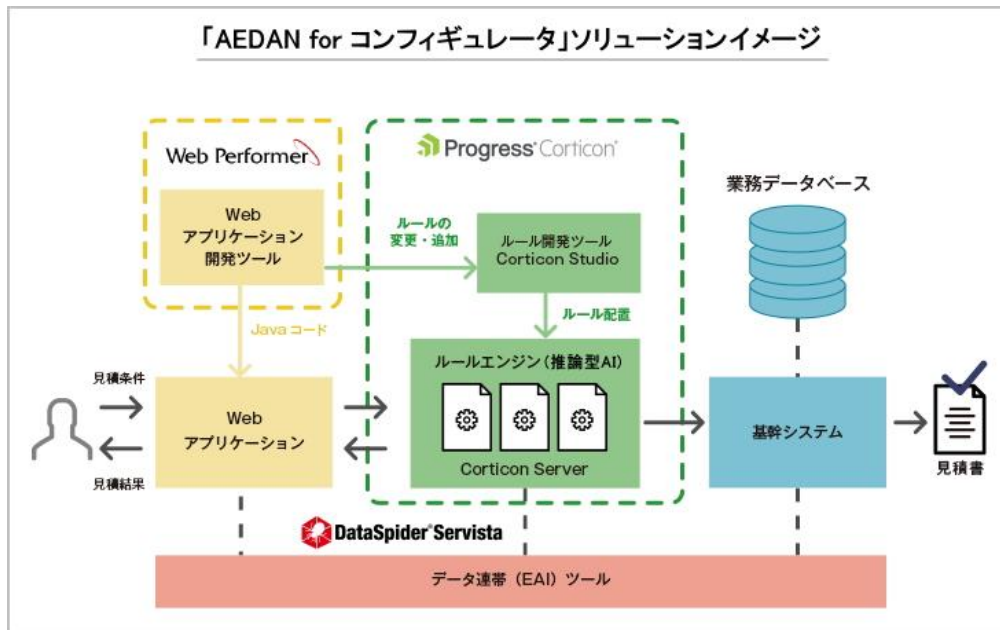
「AEDAN for コンフィギュレータ」ソリューションイメージ

Web Performer

Web
アプリケーション
開発ツール

Progress Corticon

ルールの
変更・追加

ルール開発ツール
Corticon Studio

業務データベース

Java コード

ルール配置

ルールエンジン（推論型AI）

見積条件

Web
アプリケーション

見積結果

Corticon Server

基幹システム

見積書

DataSpider Servista

データ連帯（EAI）ツール